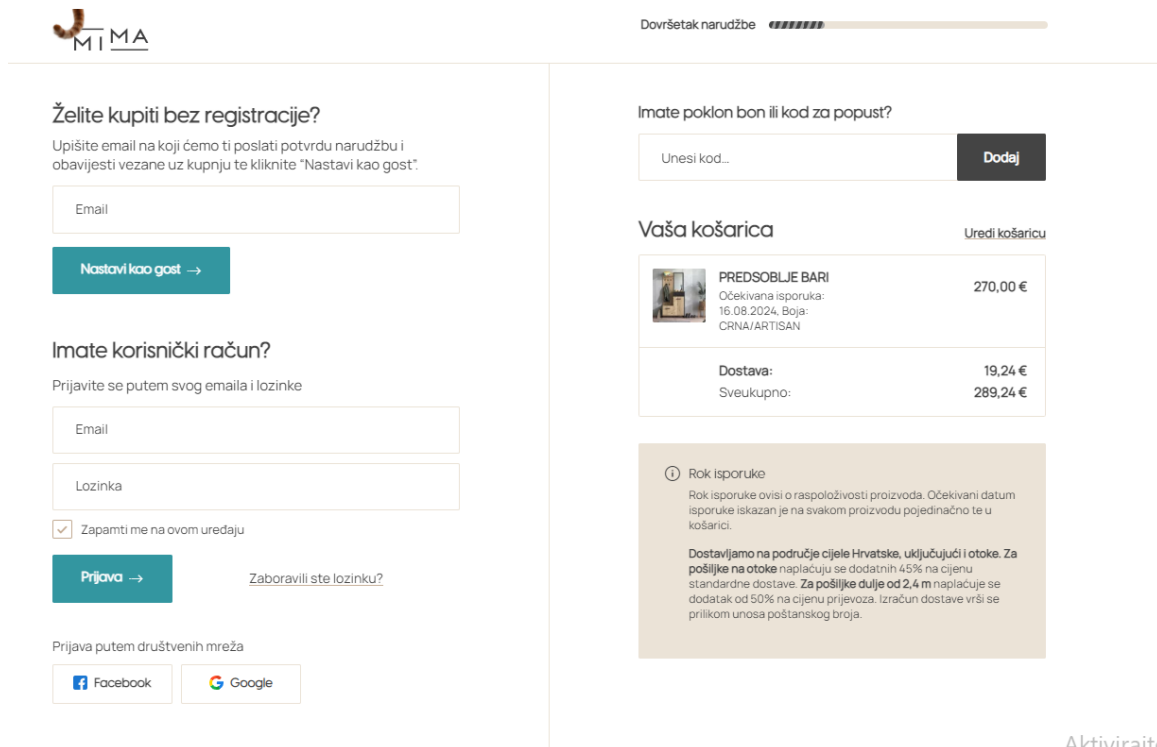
MIMA

Dovršetak narudžbe

Želite kupiti bez registracije?

Upišite email na koji ćemo ti poslati potvrdu narudžbu i obavijesti vezane uz kupnju te kliknite "Nastavi kao gost".

Email

Nastavi kao gost →

Imate korisnički račun?

Prijavite se putem svog emaila i lozinke

Email

Lozinka

Zapamti me na ovom uređaju

Prijava →

Zaboravili ste lozinku?

Prijava putem društvenih mreža

Facebook

Google

Imate poklon bon ili kod za popust?

Unesi kod...

Dodaj

Vaša košarica

Uredi košaricu

PREDSOBLJE BARI
Očekivana isporuka: 16.08.2024, Boja: CRNA/ARTISAN

270,00 €

Dostava: 19,24 €
Sveukupno: 289,24 €

Rok isporuke

Rok isporuke ovisi o raspoloživosti proizvoda. Očekivani datum isporuke iskazan je na svakom proizvodu pojedinačno te u košarici.

Dostavljamo na područje cijele Hrvatske, uključujući i otoke. Za pošiljke na otoke naplaćuju se dodatnih 45% na cijenu standardne dostave. Za pošiljke dulje od 2,4 m naplaćuje se dodatak od 50% na cijenu prijevoza. Izračun dostave vrši se prilikom unosa poštanskog broja.

Aktivirajt